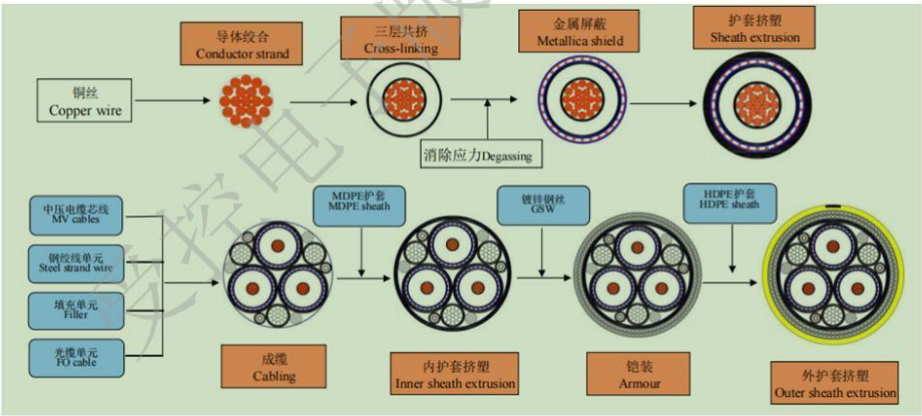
导体绞合
Conductor strand

三层共挤
Cross-linking

金属屏蔽
Metallica shield

护套挤塑
Sheath extrusion

铜丝
Copper wire

消除应力Degassing

中压电缆芯线
MV cables

钢绞线单元
Steel strand wire

填充单元
Filler

光缆单元
FO cable

MDPE护套
MDPE sheath

镀锌钢丝
GSW

HDPE护套
HDPE sheath

成缆
Cabling

内护套挤塑
Inner sheath extrusion

铠装
Armour

外护套挤塑
Outer sheath extrusion